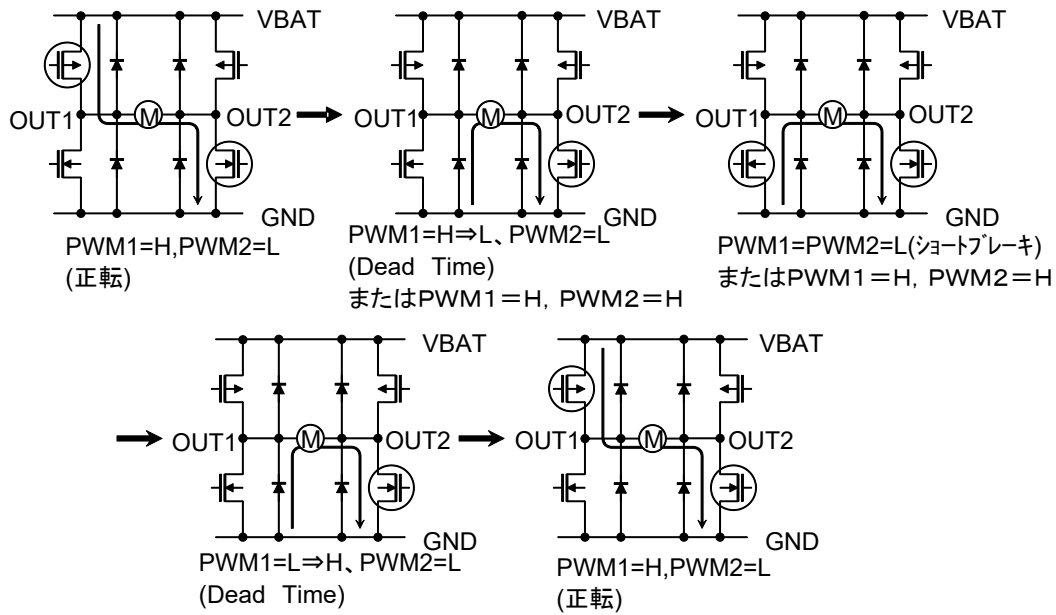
VBAT
OUT1
M
OUT2
GND
PWM1=H,PWM2=L
(正転)

VBAT
OUT1
M
OUT2
GND
PWM1=H⇒L、PWM2=L
(Dead Time)
またはPWM1=H, PWM2=H

VBAT
OUT1
M
OUT2
GND
PWM1=PWM2=L(ショートブレーキ)
またはPWM1=H, PWM2=H

VBAT
OUT1
M
OUT2
GND
PWM1=L⇒H、PWM2=L
(Dead Time)

VBAT
OUT1
M
OUT2
GND
PWM1=H,PWM2=L
(正転)